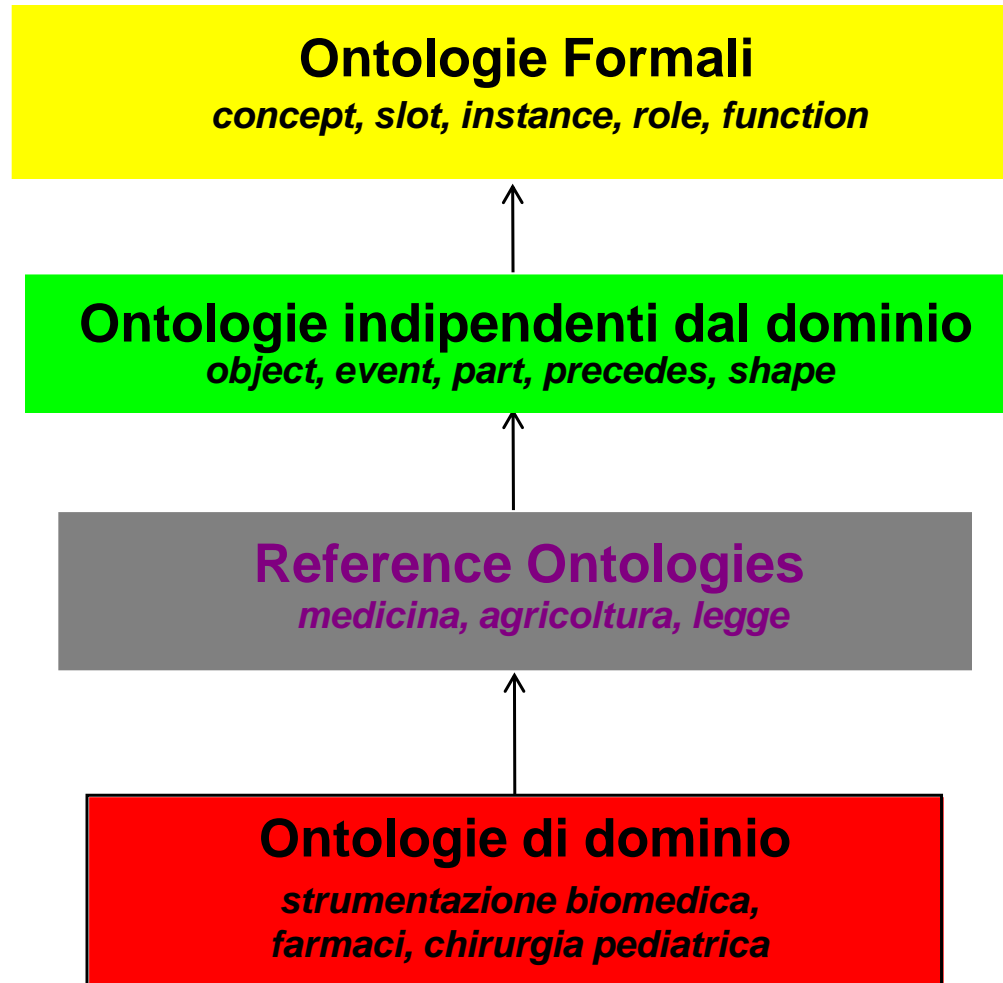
Ontologie Formali
concept, slot, instance, role, function

Ontologie indipendenti dal dominio
object, event, part, precedes, shape

Reference Ontologies
medicina, agricoltura, legge

Ontologie di dominio
strumentazione biomedica, farmaci, chirurgia pediatrica